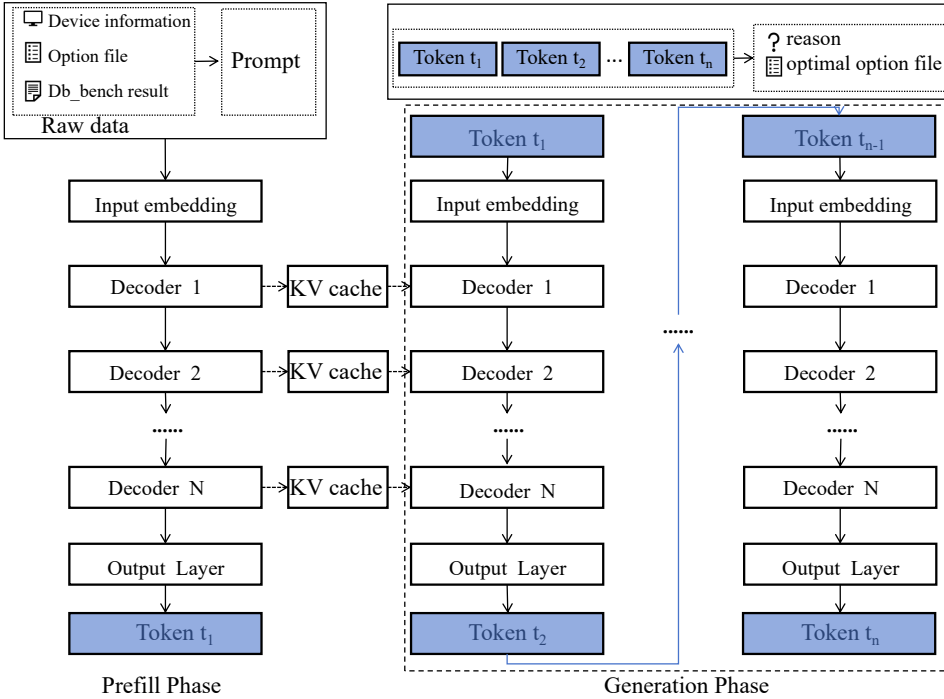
Device information
Option file
Db_bench result
Prompt
Raw data

Token $t_1$ Token $t_2$ ... Token $t_n$
? reason
optimal option file

Input embedding
Decoder 1
Decoder 2
......
Decoder N
Output Layer
Token $t_1$

KV cache
KV cache
KV cache

Token $t_1$
Input embedding
Decoder 1
Decoder 2
......
Decoder N
Output Layer
Token $t_2$

......

Token $t_{n-1}$
Input embedding
Decoder 1
Decoder 2
......
Decoder N
Output Layer
Token $t_n$

Prefill Phase
Generation Phase